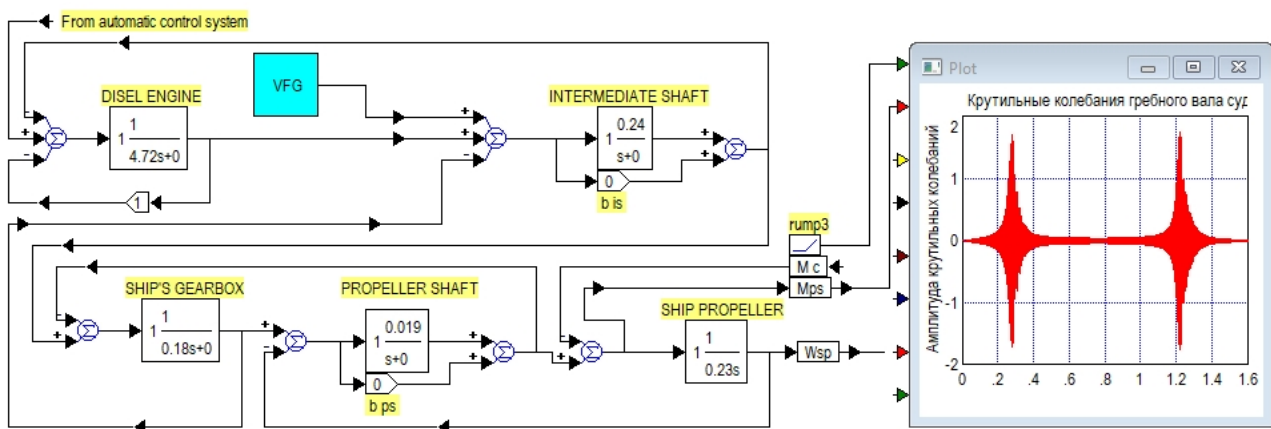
From automatic control system

DISEL ENGINE
$1\frac{1}{4.72s+0}$

VFG

INTERMEDIATE SHAFT
$1\frac{0.24}{s+0}$

0
b is

1

+
+
-
+
+
-
+
+

SHIP'S GEARBOX
$1\frac{1}{0.18s+0}$

PROPELLER SHAFT
$1\frac{0.019}{s+0}$

0
b ps

SHIP PROPELLER
$1\frac{1}{0.23s}$

rump3
M c
Mps
Wsp

Plot

Крутильные колебания гребного вала суд

Амплитуда крутильных колебаний

2
1
0
-1
-2

0 .2 .4 .6 .8 1 1.2 1.4 1.6